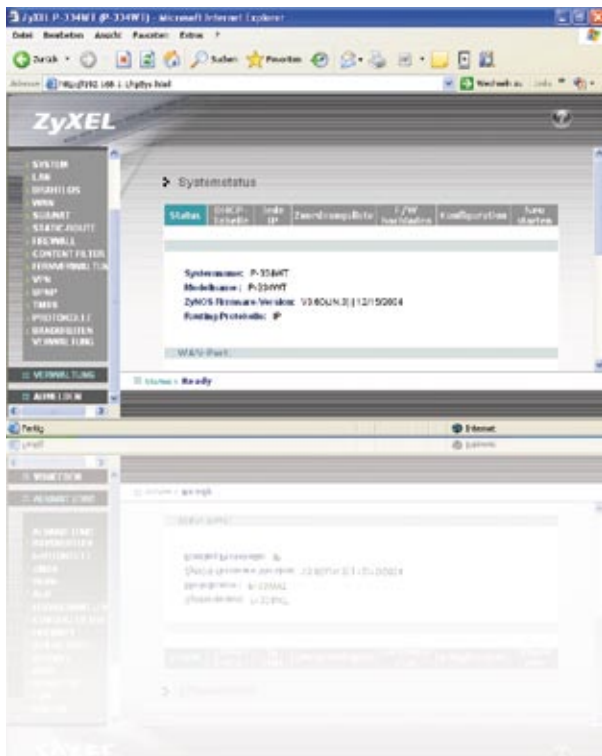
ZyXEL P-334WT (P-334WT) - Microsoft Internet Explorer

Datei Bearbeiten Ansicht Favoriten Extras ?

Zurück Suchen Favoriten

Adresse http://192.168.1.1/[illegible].html Wechseln zu Links

ZyXEL

SYSTEM
LAN
DRAHTLOS
WAN
SUBNET
STATIC ROUTE
FIREWALL
CONTENT FILTER
FERNVERWALTUNG
VPN
UPNP
TIMES
PROTOKOLLE
BANDBREITEN
VERWALTUNG

VERWALTUNG

ABMELDEN

Systemstatus

| Status | DHCP-Tabelle | Info IP | Zuordnungsliste | F/W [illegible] | Konfiguration | Neu starten |
|---|---|---|---|---|---|---|

Systemname: P-334WT
Modellname: P-334WT
ZyNOS Firmware-Version: V3.60(LN.3) | 12/15/2004
Routing Protokolle: IP

WAN Port

Status: Ready

Fertig

Internet